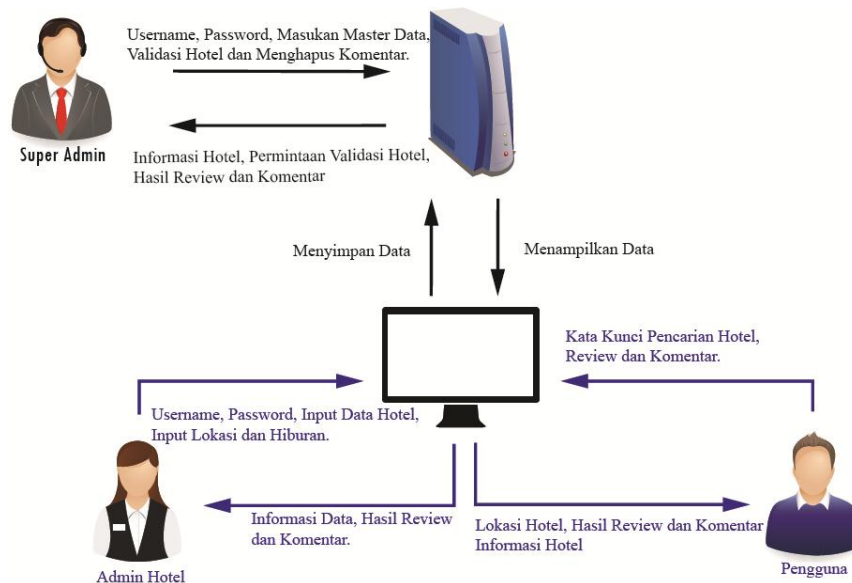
Username, Password, Masukan Master Data, Validasi Hotel dan Menghapus Komentar.

Super Admin

Informasi Hotel, Permintaan Validasi Hotel, Hasil Review dan Komentar

Menyimpan Data

Menampilkan Data

Kata Kunci Pencarian Hotel, Review dan Komentar.

Username, Password, Input Data Hotel, Input Lokasi dan Hiburan.

Informasi Data, Hasil Review dan Komentar.

Lokasi Hotel, Hasil Review dan Komentar Informasi Hotel

Admin Hotel

Pengguna